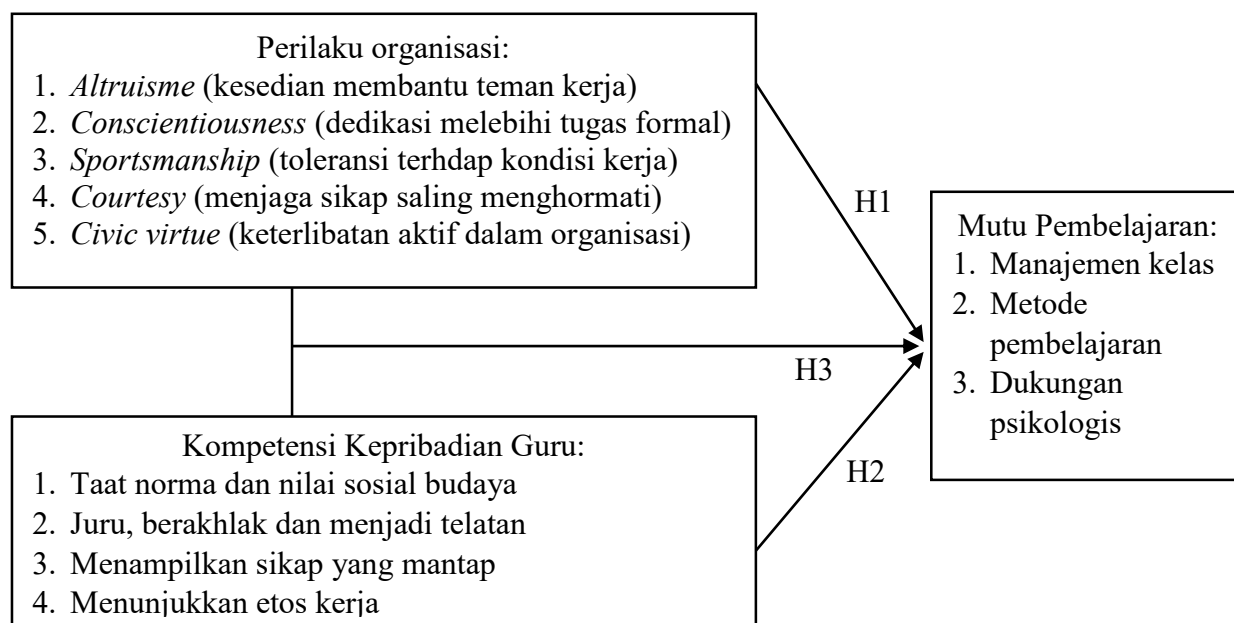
Perilaku organisasi:
1. *Altruisme* (kesedian membantu teman kerja)
2. *Conscientiousness* (dedikasi melebihi tugas formal)
3. *Sportsmanship* (toleransi terhdap kondisi kerja)
4. *Courtesy* (menjaga sikap saling menghormati)
5. *Civic virtue* (keterlibatan aktif dalam organisasi)

H1

Mutu Pembelajaran:
1. Manajemen kelas
2. Metode pembelajaran
3. Dukungan psikologis

H3

Kompetensi Kepribadian Guru:
1. Taat norma dan nilai sosial budaya
2. Juru, berakhlak dan menjadi telatan
3. Menampilkan sikap yang mantap
4. Menunjukkan etos kerja

H2